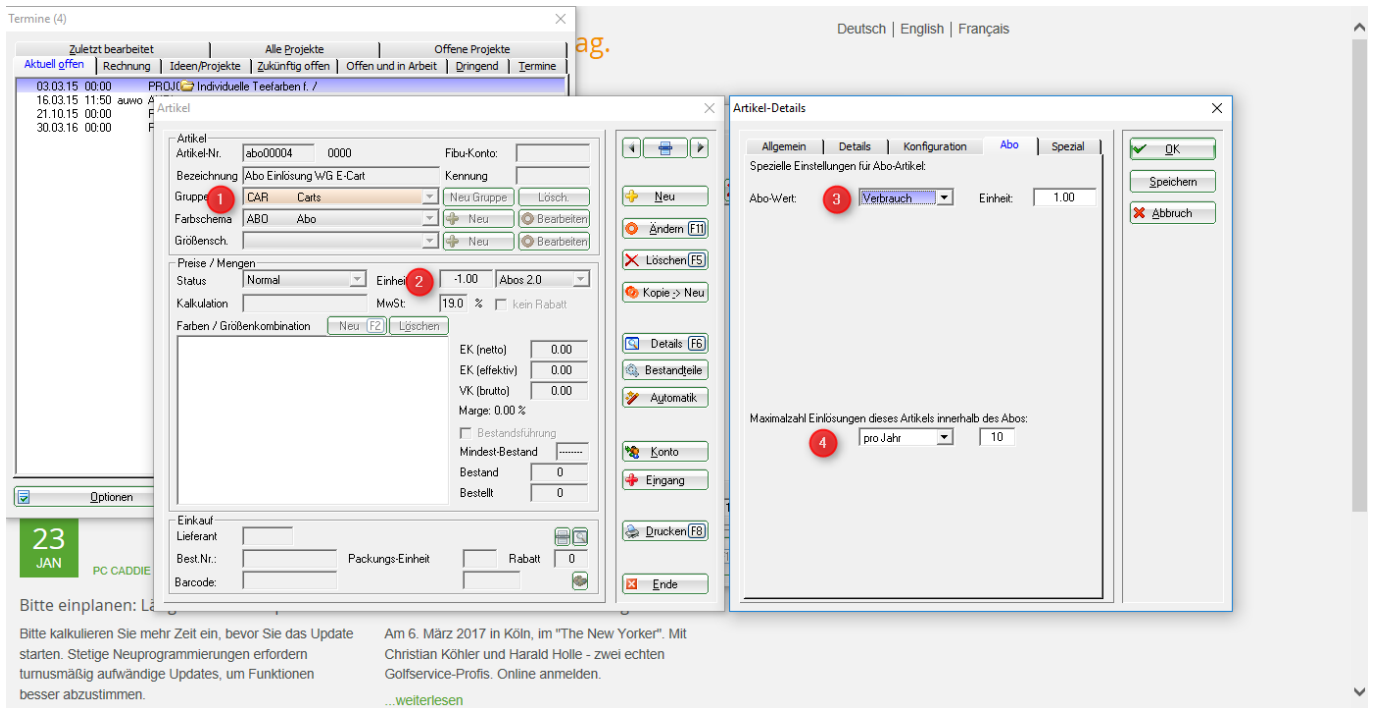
Termine (4)

Zuletzt bearbeitet | Alle Projekte | Offene Projekte
Aktuell offen | Rechnung | Ideen/Projekte | Zukünftig offen | Offen und in Arbeit | Dringend | Termine

03.03.15 00:00 PROJ Individuelle Teefarben f. /
16.03.15 11:50 auwo A
21.10.15 00:00 F
30.03.16 00:00 F

Optionen

ag.

Deutsch | English | Français

Artikel

Artikel
Artikel-Nr. abo00004 0000
Fibu-Konto:
Bezeichnung Abo Einlösung WG E-Cart
Kennung
Gruppe 1 CAR Carts
Neu Gruppe
Lösch.
Farbschema ABO Abo
Neu
Bearbeiten
Größensch.
Neu
Bearbeiten

Preise / Mengen
Status Normal
Einheit 2 -1.00 Abos 2.0
Kalkulation
MwSt: 19.0 %
kein Rabatt
Farben / Größenkombination
Neu F2
Löschen
EK (netto) 0.00
EK (effektiv) 0.00
VK (brutto) 0.00
Marge: 0.00 %
Bestandsführung
Mindest-Bestand -------
Bestand 0
Bestellt 0

Einkauf
Lieferant
Best.Nr.:
Packungs-Einheit
Rabatt 0
Barcode:

Neu
Ändern F11
Löschen F5
Kopie -> Neu
Details F6
Bestandteile
Automatik
Konto
Eingang
Drucken F8
Ende

Artikel-Details

Allgemein | Details | Konfiguration | Abo | Spezial
Spezielle Einstellungen für Abo-Artikel:
Abo-Wert: 3 Verbrauch
Einheit: 1.00
Maximalzahl Einlösungen dieses Artikels innerhalb des Abos:
4 pro Jahr 10

OK
Speichern
Abbruch

23
JAN
PC CADDIE

Bitte einplanen: Lä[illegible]

Bitte kalkulieren Sie mehr Zeit ein, bevor Sie das Update starten. Stetige Neuprogrammierungen erfordern turnusmäßig aufwändige Updates, um Funktionen besser abzustimmen.

Am 6. März 2017 in Köln, im "The New Yorker". Mit Christian Köhler und Harald Holle - zwei echten Golfservice-Profis. Online anmelden.

...weiterlesen